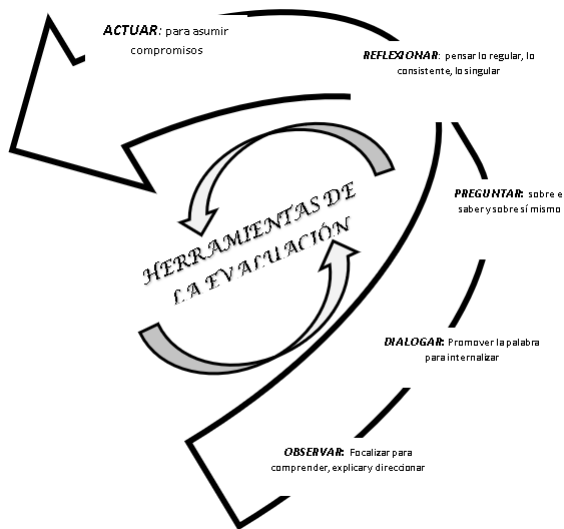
ACTUAR: para asumir compromisos

REFLEXIONAR: pensar lo regular, lo consistente, lo singular

PREGUNTAR: sobre e saber y sobre sí mismo

HERRAMIENTAS DE LA EVALUACIÓN

DIALOGAR: Promover la palabra para internalizar

OBSERVAR: Focalizar para comprender, explicar y direccionar